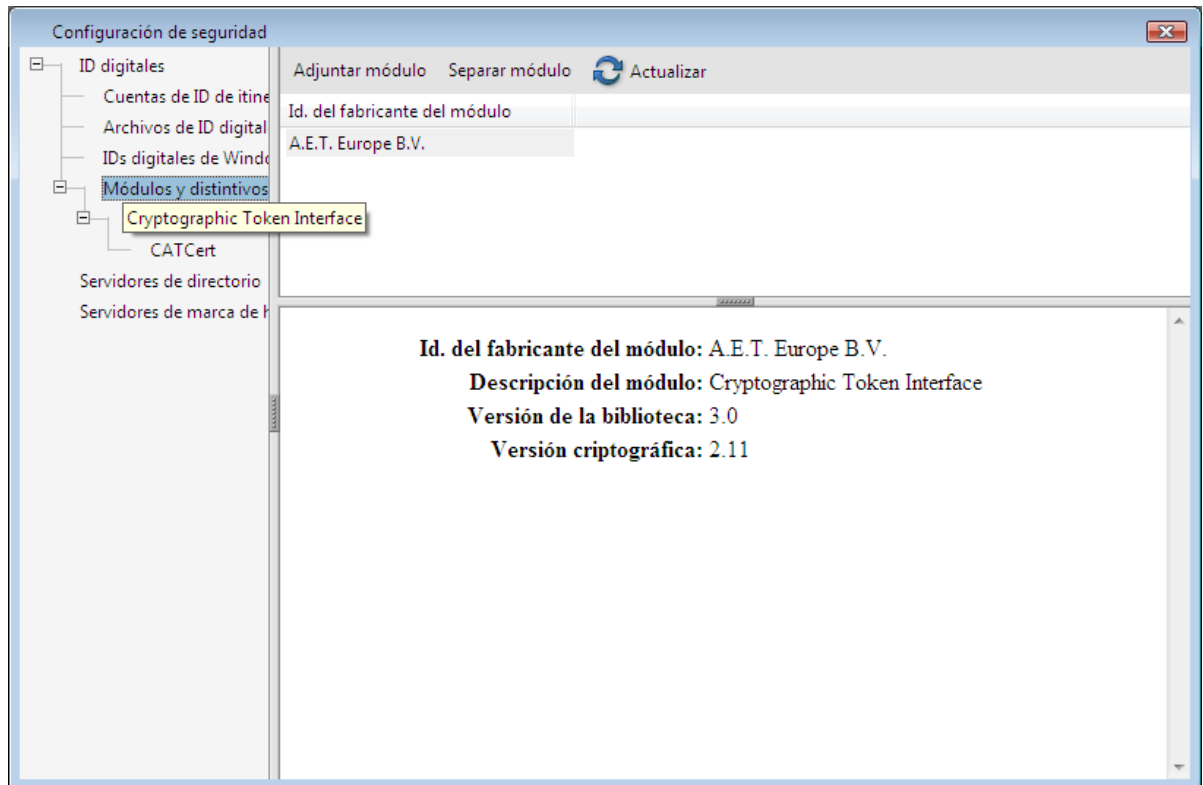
Configuración de seguridad

ID digitales
Cuentas de ID de itine
Archivos de ID digital
IDs digitales de Windo
Módulos y distintivos
Cryptographic Token Interface
CATCert
Servidores de directorio
Servidores de marca de h

Adjuntar módulo Separar módulo Actualizar

| Id. del fabricante del módulo |
|---|
| A.E.T. Europe B.V. |

Id. del fabricante del módulo: A.E.T. Europe B.V.
Descripción del módulo: Cryptographic Token Interface
Versión de la biblioteca: 3.0
Versión criptográfica: 2.11